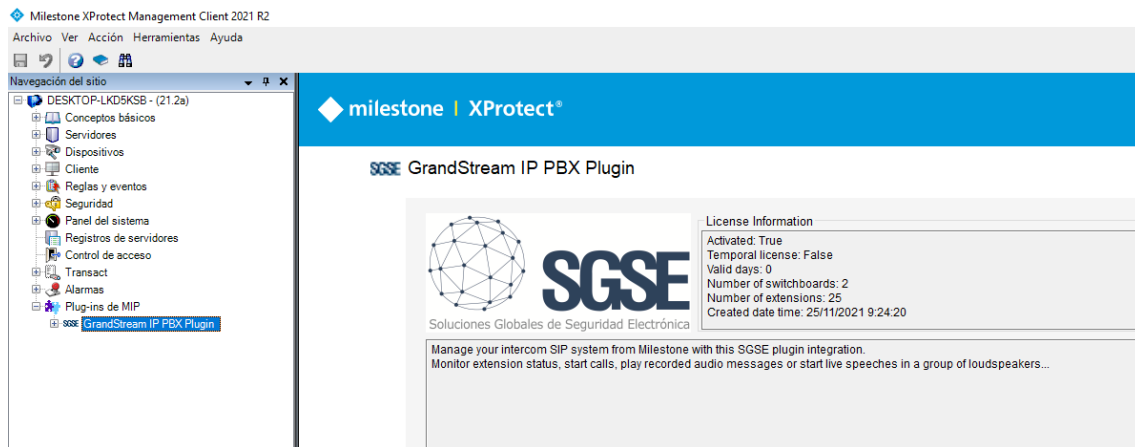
Milestone XProtect Management Client 2021 R2

Archivo Ver Acción Herramientas Ayuda

Navegación del sitio

DESKTOP-LKD5KSB - (21.2a)
Conceptos básicos
Servidores
Dispositivos
Cliente
Reglas y eventos
Seguridad
Panel del sistema
Registros de servidores
Control de acceso
Transact
Alarmas
Plug-ins de MIP
SGSE GrandStream IP PBX Plugin

milestone | XProtect®

SGSE GrandStream IP PBX Plugin

SGSE
Soluciones Globales de Seguridad Electrónica

License Information
Activated: True
Temporal license: False
Valid days: 0
Number of switchboards: 2
Number of extensions: 25
Created date time: 25/11/2021 9:24:20

Manage your intercom SIP system from Milestone with this SGSE plugin integration.
Monitor extension status, start calls, play recorded audio messages or start live speeches in a group of loudspeakers...